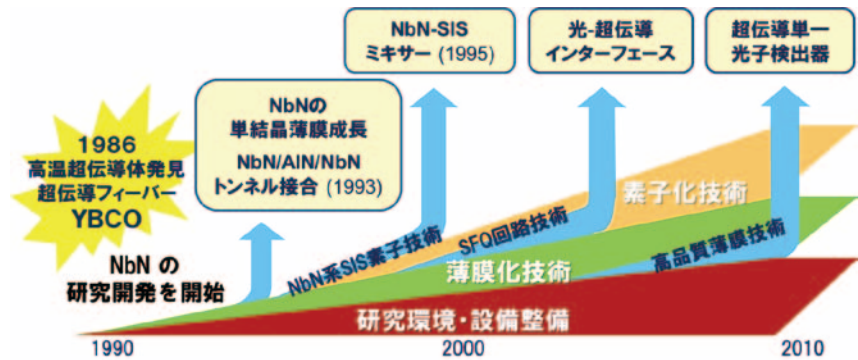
1986
高温超伝導体発見
超伝導フィーバー
YBCO

NbN の
研究開発を開始

NbNの
単結晶薄膜成長
NbN/AlN/NbN
トンネル接合 (1993)

NbN-SIS
ミキサー (1995)

光-超伝導
インターフェース

超伝導単一
光子検出器

NbN系SIS素子技術

SFQ回路技術

素子化技術

高品質薄膜技術

薄膜化技術

研究環境・設備整備

1990

2000

2010